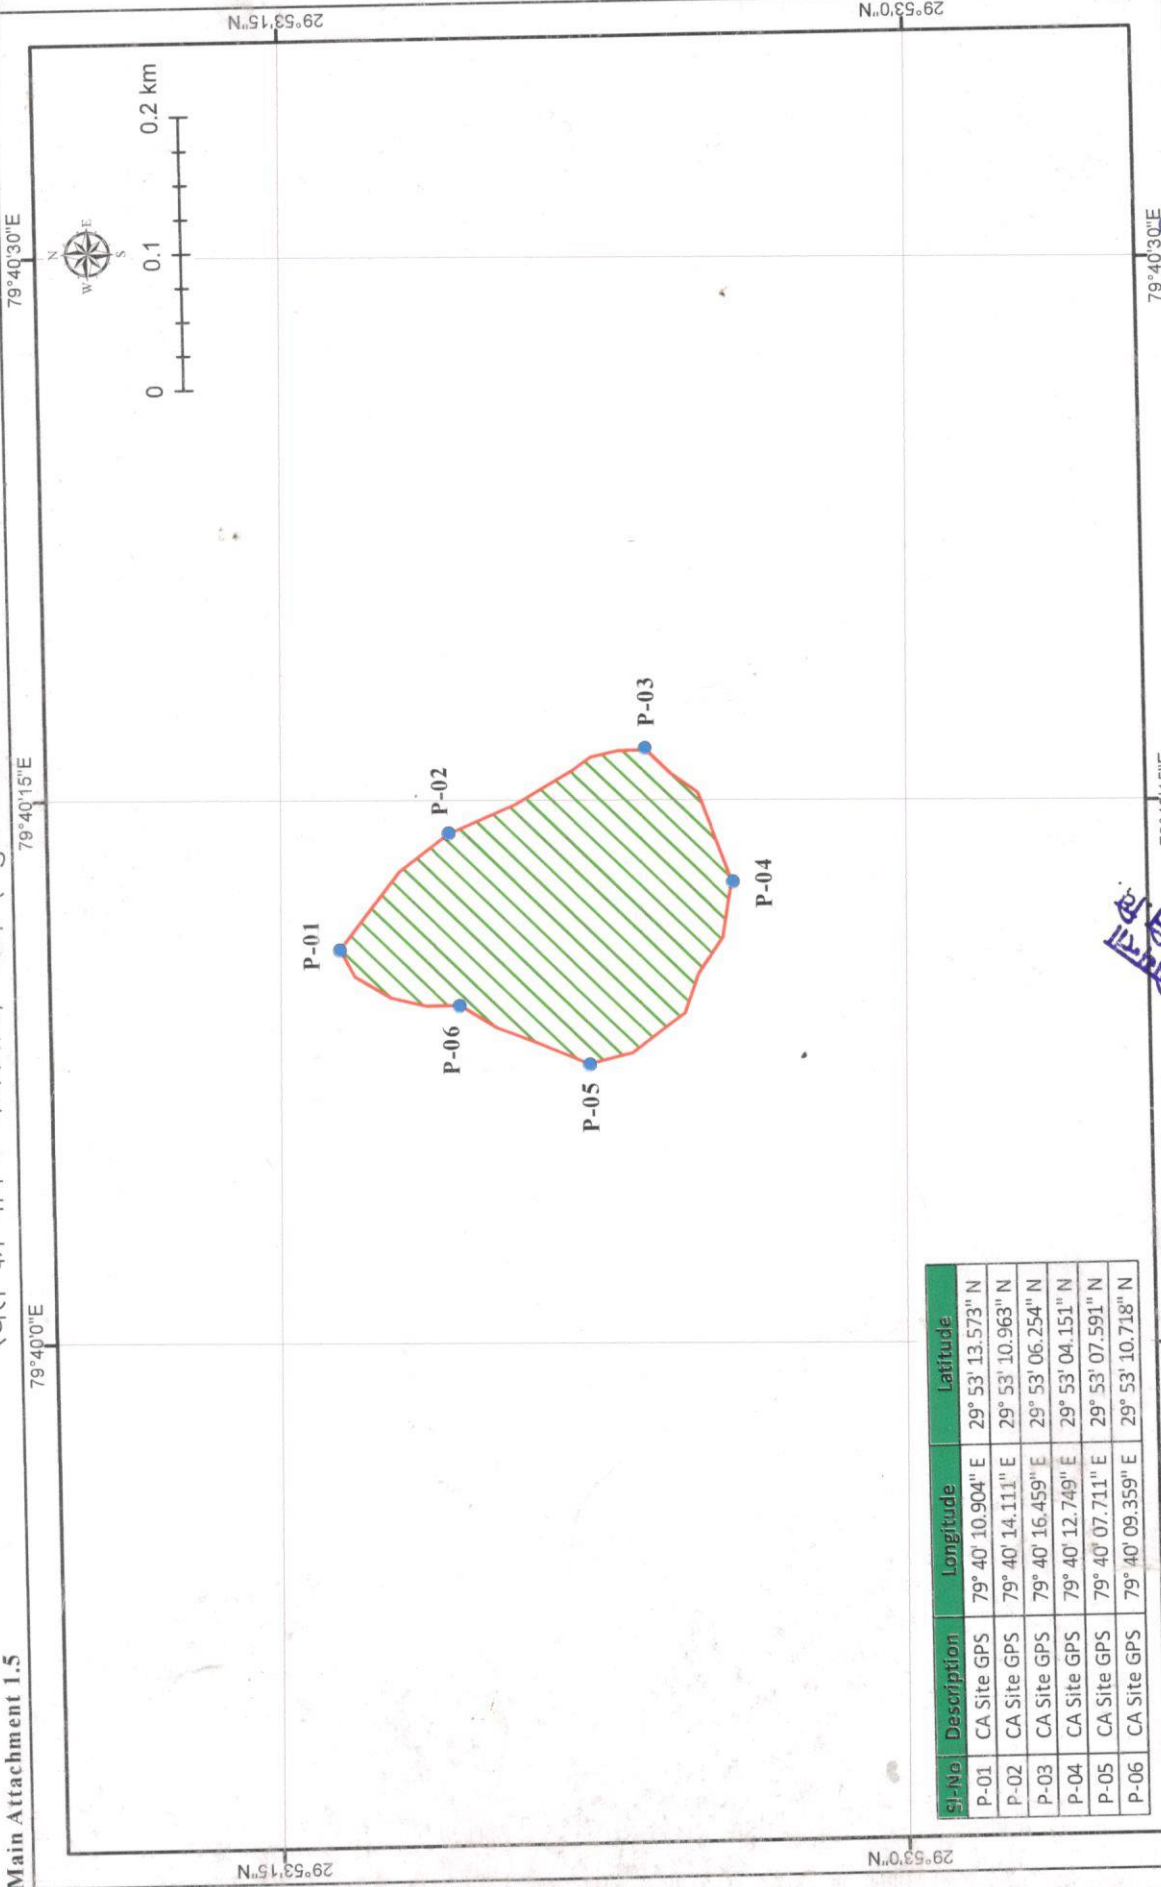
Main Attachment 1.5

79°40'0"E

79°40'15"E

79°40'30"E

29°53'15"N

29°53'0"N

29°53'15"N

29°53'0"N

79°40'30"E

N
W E
S

0 0.1 0.2 km

P-01

P-02

P-03

P-04

P-05

P-06

| Sl-No | Description | Longitude | Latitude |
|---|---|---|---|
| P-01 | CA Site GPS | 79° 40' 10.904" E | 29° 53' 13.573" N |
| P-02 | CA Site GPS | 79° 40' 14.111" E | 29° 53' 10.963" N |
| P-03 | CA Site GPS | 79° 40' 16.459" E | 29° 53' 06.254" N |
| P-04 | CA Site GPS | 79° 40' 12.749" E | 29° 53' 04.151" N |
| P-05 | CA Site GPS | 79° 40' 07.711" E | 29° 53' 07.591" N |
| P-06 | CA Site GPS | 79° 40' 09.359" E | 29° 53' 10.718" N |

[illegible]